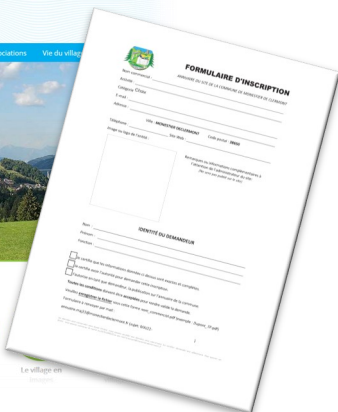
ociations Vie du village

FORMULAIRE D'INSCRIPTION

ANNUAIRE DU SITE DE LA COMMUNE DE MONESTIER DE CLERMONT

Nom commercial :

Activité :

Catégorie Choix

E-mail :

Adresse :

Ville : MONESTIER DE CLERMONT Code postal : 38650

Téléphone : Site Web :

Image ou logo de l'entité :

Remarques ou informations complémentaires à l'attention de l'administrateur du site (Ne sera pas publié sur le site)

IDENTITÉ DU DEMANDEUR

Nom :

Prénom :

Fonction :

Je certifie que les informations données ci-dessus sont exactes et complètes.

Je certifie avoir l'autorité pour demander cette inscription.

J'autorise en tant que demandeur, la publication dans l'annuaire de la commune.

Toutes les conditions doivent être acceptées pour que la demande soit prise en compte.

Veuillez enregistrer ce fichier sous votre propre nom, commercial par exemple

Formulaire à retourner par mail :

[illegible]

1

Le village en